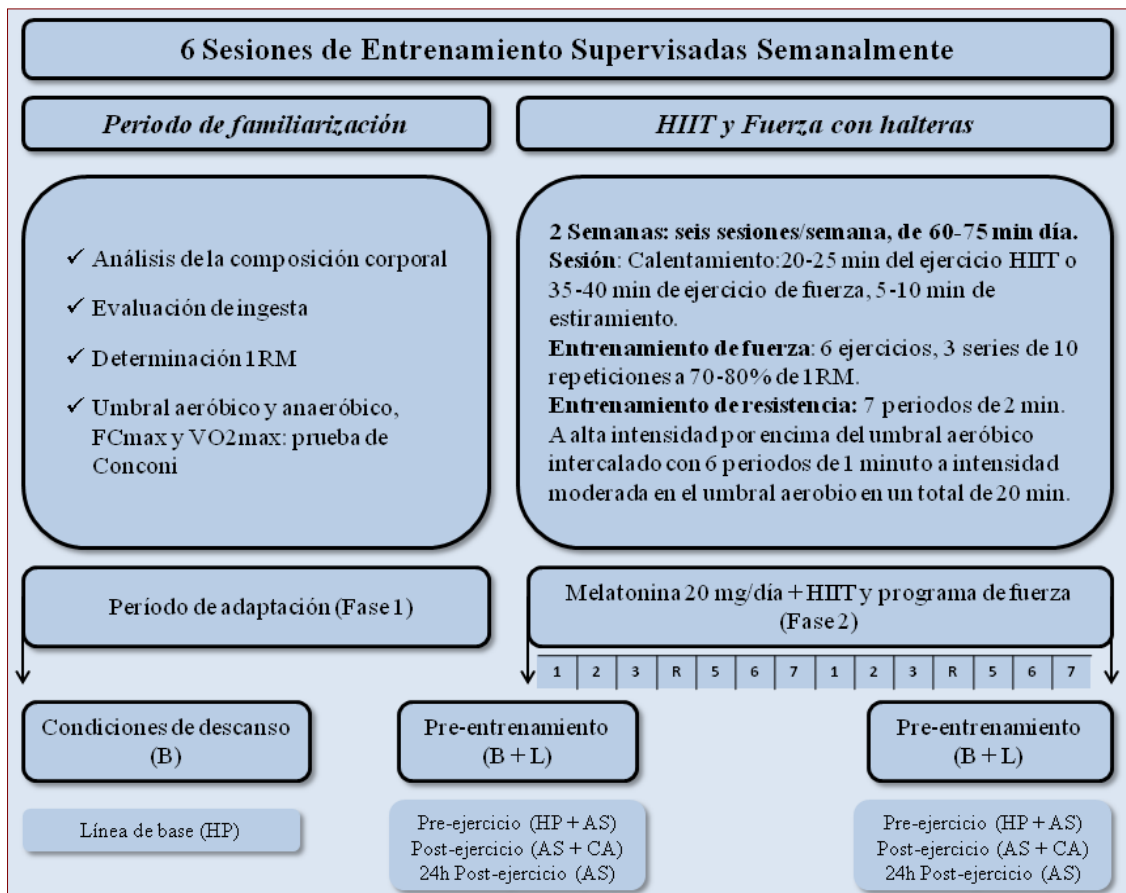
6 Sesiones de Entrenamiento Supervisadas Semanalmente

Periodo de familiarización

HIIT y Fuerza con halteras

✓ Análisis de la composición corporal
✓ Evaluación de ingesta
✓ Determinación 1RM
✓ Umbral aeróbico y anaeróbico, FCmax y VO2max: prueba de Conconi

2 Semanas: seis sesiones/semana, de 60-75 min día.
Sesión: Calentamiento:20-25 min del ejercicio HIIT o 35-40 min de ejercicio de fuerza, 5-10 min de estiramiento.
Entrenamiento de fuerza: 6 ejercicios, 3 series de 10 repeticiones a 70-80% de 1RM.
Entrenamiento de resistencia: 7 periodos de 2 min. A alta intensidad por encima del umbral aeróbico intercalado con 6 periodos de 1 minuto a intensidad moderada en el umbral aerobio en un total de 20 min.

Período de adaptación (Fase 1)

Melatonina 20 mg/día + HIIT y programa de fuerza (Fase 2)

| 1 | 2 | 3 | R | 5 | 6 | 7 | 1 | 2 | 3 | R | 5 | 6 | 7 |
|---|---|---|---|---|---|---|---|---|---|---|---|---|---|

Condiciones de descanso (B)

Pre-entrenamiento (B + L)

Pre-entrenamiento (B + L)

Línea de base (HP)

Pre-ejercicio (HP + AS)
Post-ejercicio (AS + CA)
24h Post-ejercicio (AS)

Pre-ejercicio (HP + AS)
Post-ejercicio (AS + CA)
24h Post-ejercicio (AS)